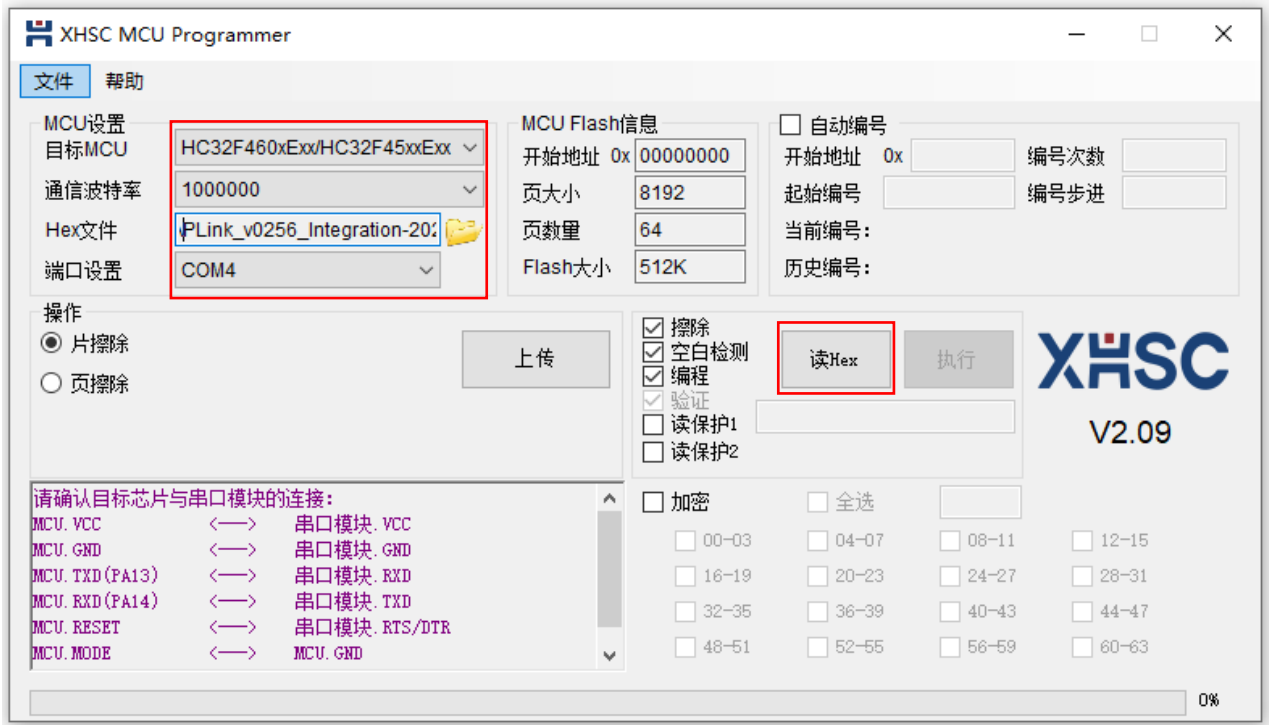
XHSC MCU Programmer

文件 帮助

MCU设置
目标MCU HC32F460xExx/HC32F45xxExx
通信波特率 1000000
Hex文件 PLink_v0256_Integration-202
端口设置 COM4

MCU Flash信息
开始地址 0x 00000000
页大小 8192
页数量 64
Flash大小 512K

自动编号
开始地址 0x
编号次数
起始编号
编号步进
当前编号:
历史编号:

操作
片擦除
页擦除
上传

擦除
空白检测
编程
验证
读保护1
读保护2
读Hex
执行

XHSC
V2.09

请确认目标芯片与串口模块的连接:
MCU.VCC <—> 串口模块.VCC
MCU.GND <—> 串口模块.GND
MCU.TXD(PA13) <—> 串口模块.RXD
MCU.RXD(PA14) <—> 串口模块.TXD
MCU.RESET <—> 串口模块.RTS/DTR
MCU.MODE <—> MCU.GND

加密 全选
00-03 04-07 08-11 12-15
16-19 20-23 24-27 28-31
32-35 36-39 40-43 44-47
48-51 52-55 56-59 60-63

0%